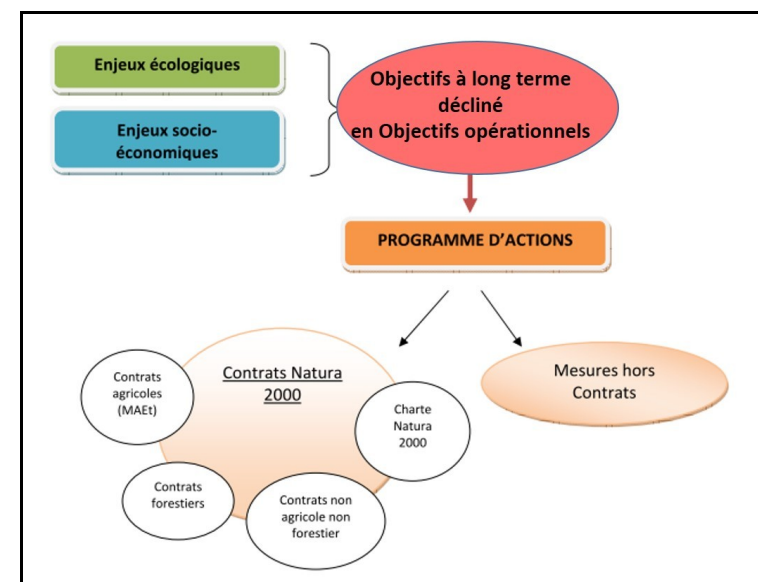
Enjeux écologiques

Enjeux socio-économiques

Objectifs à long terme décliné en Objectifs opérationnels

PROGRAMME D'ACTIONS

Contrats Natura 2000

Mesures hors Contrats

Contrats agricoles (MAEt)

Charte Natura 2000

Contrats forestiers

Contrats non agricole non forestier